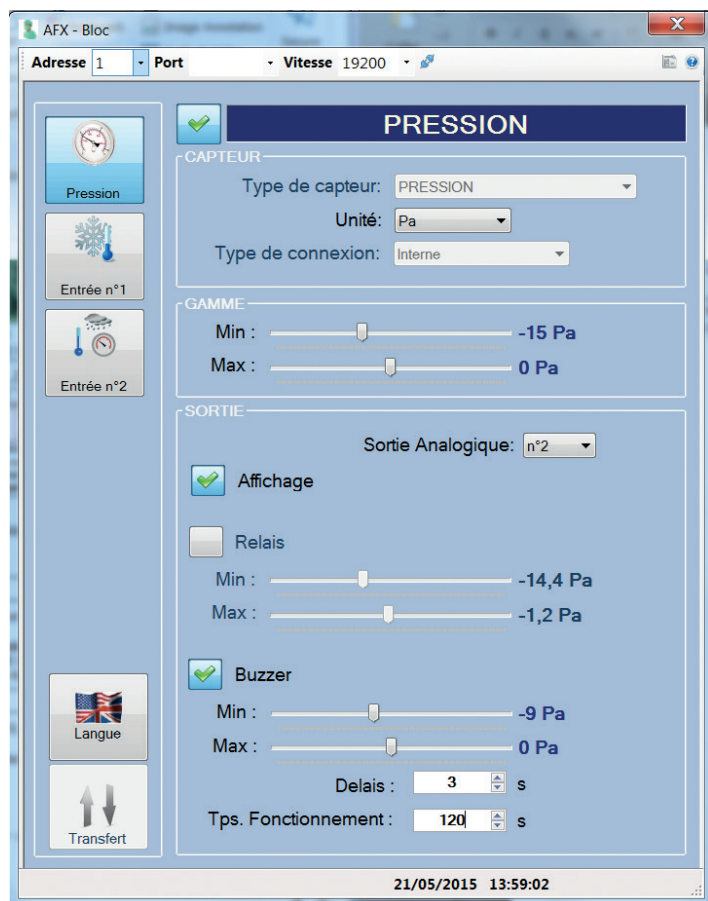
AFX - Bloc

Adresse 1 Port Vitesse 19200

Pression

Entrée n°1

Entrée n°2

Langue

Transfert

PRESSION

CAPTEUR

Type de capteur: PRESSION

Unité: Pa

Type de connexion: Interne

GAMME

Min : -15 Pa

Max : 0 Pa

SORTIE

Sortie Analogique: n°2

Affichage

Relais

Min : -14,4 Pa

Max : -1,2 Pa

Buzzer

Min : -9 Pa

Max : 0 Pa

Delais : 3 s

Tps. Fonctionnement : 120 s

21/05/2015 13:59:02